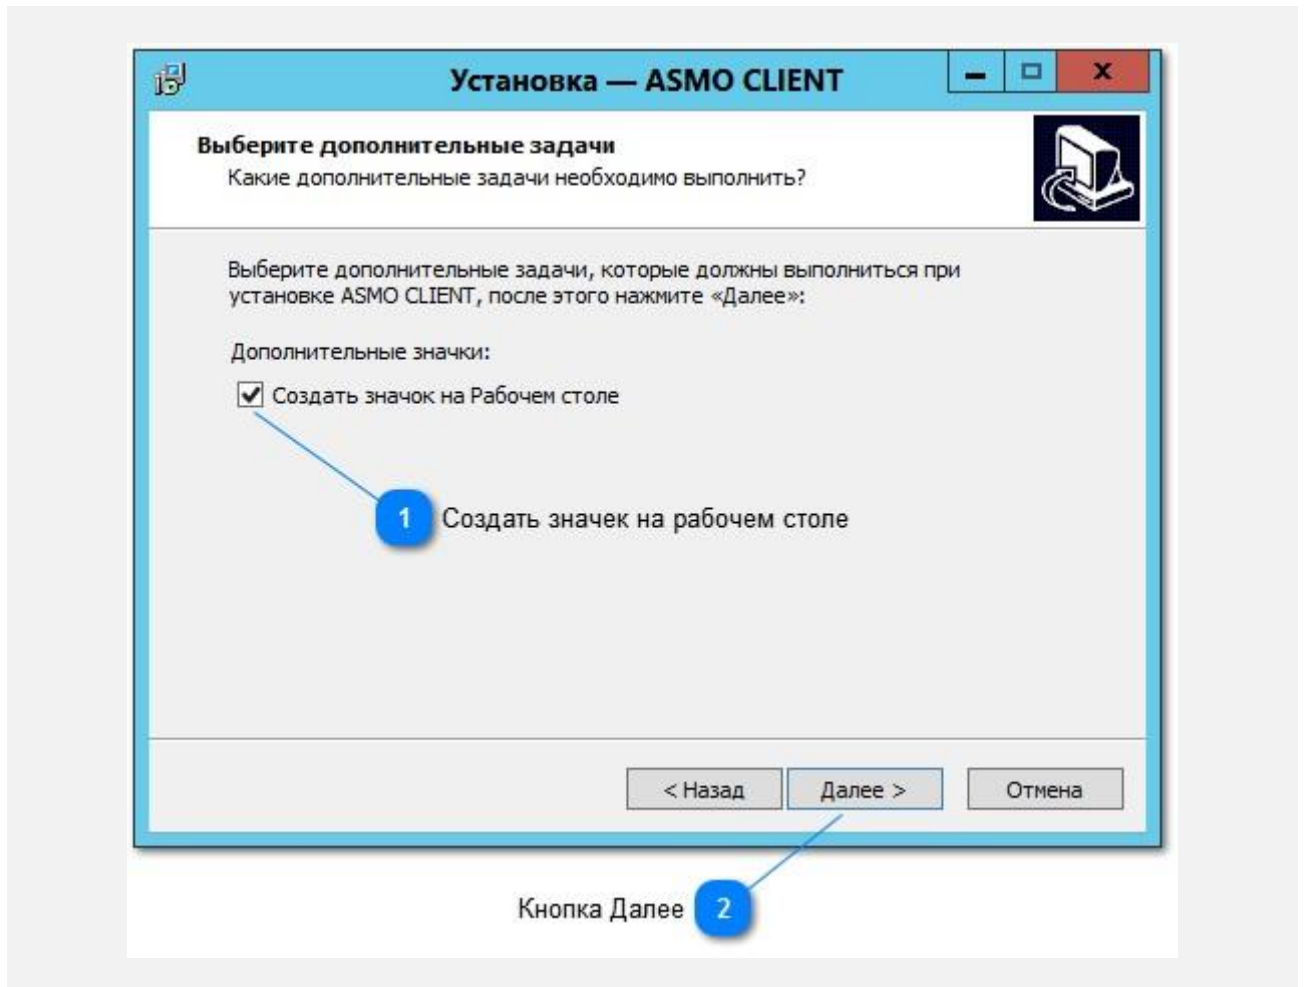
Установка — ASMO CLIENT

Выберите дополнительные задачи
Какие дополнительные задачи необходимо выполнить?

Выберите дополнительные задачи, которые должны выполниться при установке ASMO CLIENT, после этого нажмите «Далее»:

Дополнительные значки:

Создать значок на Рабочем столе

1 Создать значек на рабочем столе

< Назад
Далее >
Отмена

Кнопка Далее 2